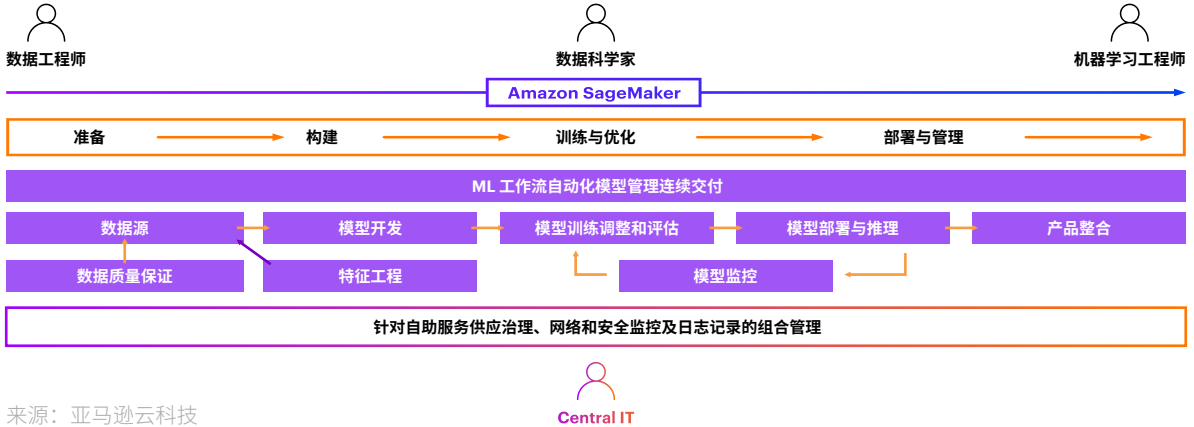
数据工程师

数据科学家

机器学习工程师

Amazon SageMaker

准备 构建 训练与优化 部署与管理

ML 工作流自动化模型管理连续交付

数据源

模型开发

模型训练调整和评估

模型部署与推理

产品整合

数据质量保证

特征工程

模型监控

针对自助服务供应治理、网络和安全监控及日志记录的组合管理

来源：亚马逊云科技

Central IT